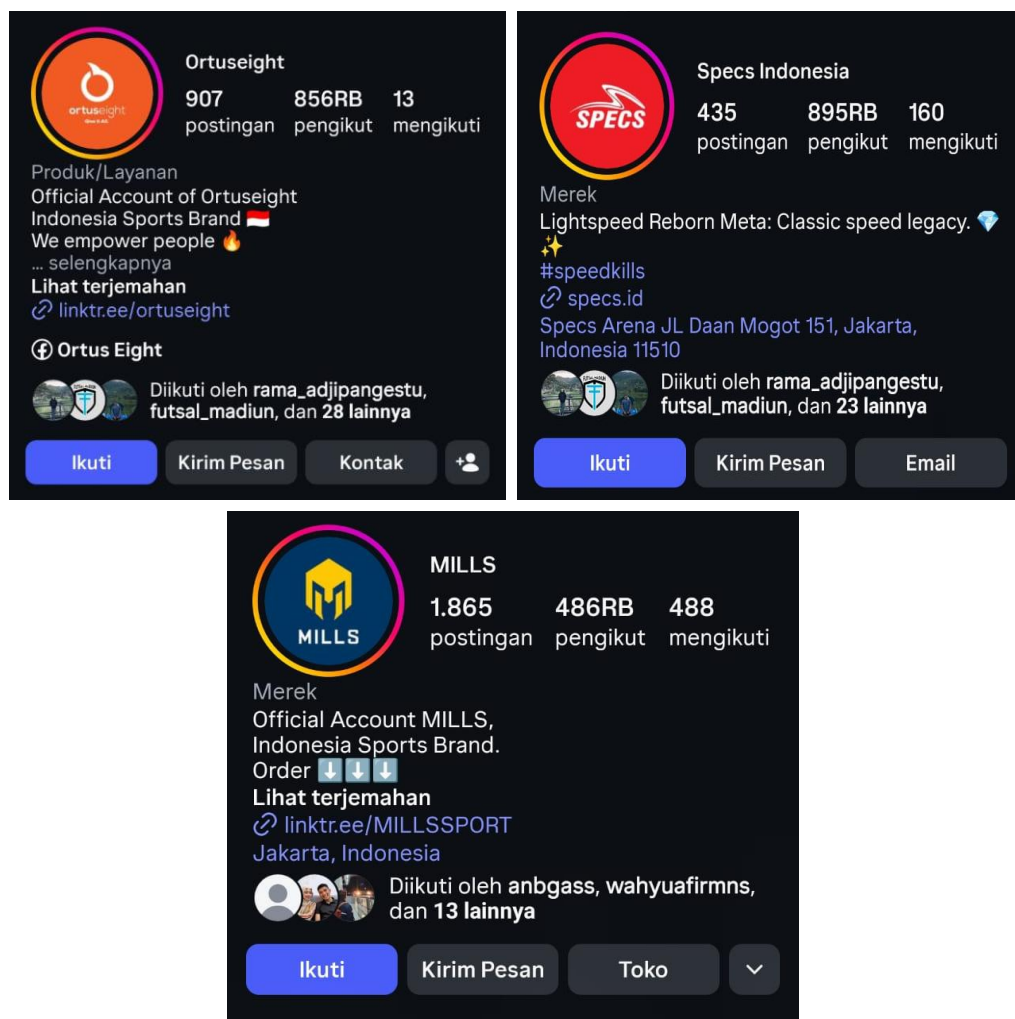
ortuseight

Ortuseight
907 postingan
856RB pengikut
13 mengikuti
Produk/Layanan
Official Account of Ortuseight
Indonesia Sports Brand 🇮🇩
We empower people 🔥
... selengkapnya
Lihat terjemahan
linktr.ee/ortuseight
Ortus Eight
Diikuti oleh rama_adjipangestu, futsal_madiun, dan 28 lainnya
Ikuti
Kirim Pesan
Kontak

SPECS

Specs Indonesia
435 postingan
895RB pengikut
160 mengikuti
Merek
Lightspeed Reborn Meta: Classic speed legacy. 💎✨
#speedkills
specs.id
Specs Arena JL Daan Mogot 151, Jakarta, Indonesia 11510
Diikuti oleh rama_adjipangestu, futsal_madiun, dan 23 lainnya
Ikuti
Kirim Pesan
Email

MILLS

MILLS
1.865 postingan
486RB pengikut
488 mengikuti
Merek
Official Account MILLS, Indonesia Sports Brand.
Order ⬇️⬇️⬇️
Lihat terjemahan
linktr.ee/MILLSSPORT
Jakarta, Indonesia
Diikuti oleh anbgass, wahyuafirmns, dan 13 lainnya
Ikuti
Kirim Pesan
Toko